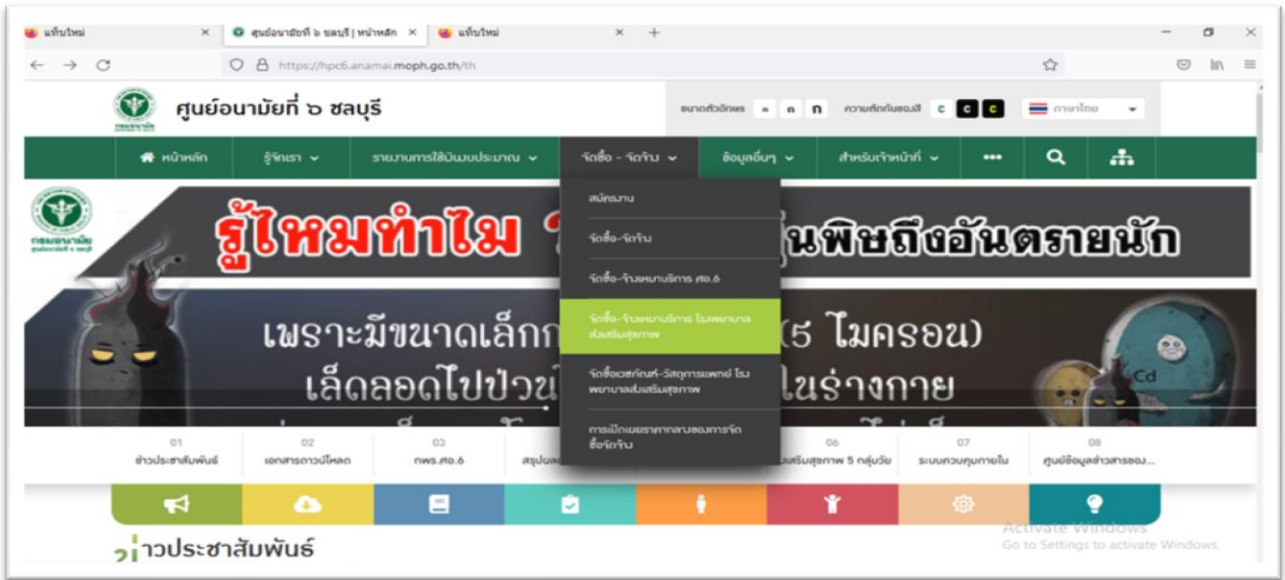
แท็บใหม่ ×
ศูนย์อนามัยที่ ๖ ชลบุรี | หน้าหลัก ×
แท็บใหม่ ×
+

https://hpc6.anamai.moph.go.th/th

ศูนย์อนามัยที่ ๖ ชลบุรี

ขนาดตัวอักษร ก ก ก ความตัดกันของสี C C C ภาษาไทย

หน้าหลัก | รู้จักเรา | รายงานการใช้งบประมาณ | จัดซื้อ - จัดจ้าง | ข้อมูลอื่นๆ | สำหรับเจ้าหน้าที่ | •••

สมัครงาน
จัดซื้อ-จัดจ้าง
จัดซื้อ-จ้างเหมาบริการ ศอ.6
จัดซื้อ-จ้างเหมาบริการ โรงพยาบาลส่งเสริมสุขภาพ
จัดซื้อเวชภัณฑ์-วัสดุการแพทย์ โรงพยาบาลส่งเสริมสุขภาพ
การเปิดเผยราคากลางของการจัดซื้อจัดจ้าง

กรมอนามัย

รู้ไหมทำไม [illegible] นพิษถึงอันตรายนัก
เพราะมีขนาดเล็ก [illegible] (5 ไมครอน)
เล็ดลอดไปป่วน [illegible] ในร่างกาย

Cd

01 ข่าวประชาสัมพันธ์
02 เอกสารดาวน์โหลด
03 กพร.ศอ.6
สรุปผล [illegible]
06 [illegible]ส่งเสริมสุขภาพ 5 กลุ่มวัย
07 ระบบควบคุมภายใน
08 ศูนย์ข้อมูลข่าวสารของ...

ข่าวประชาสัมพันธ์

Activate Windows
Go to Settings to activate Windows.